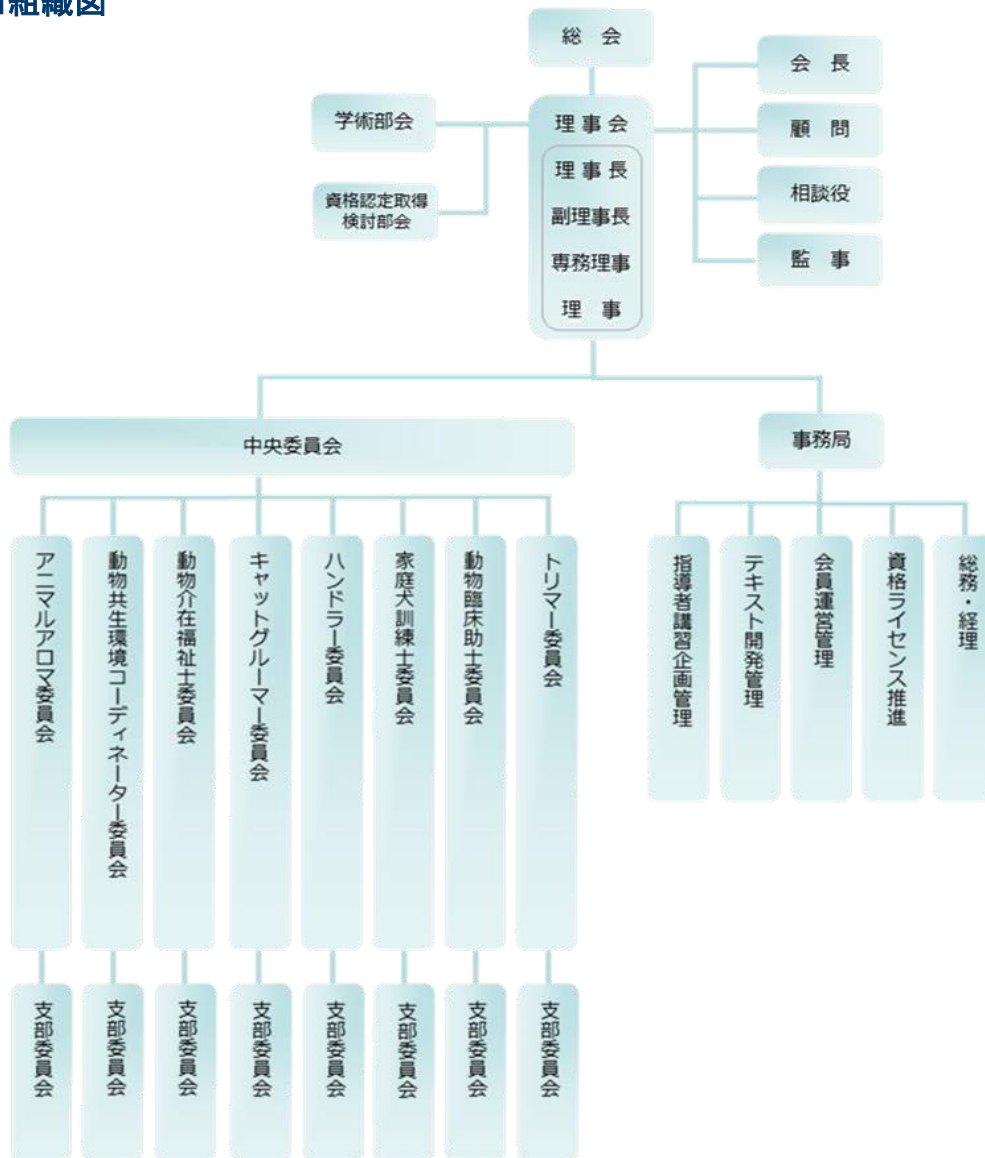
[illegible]組織図

総 会

学術部会

資格認定取得検討部会

理事会
理事長
副理事長
専務理事
理 事

会 長
顧 問
相談役
監 事

中央委員会

事務局

アニマルアロマ委員会
動物共生環境コーディネーター委員会
動物介在福祉士委員会
キャットグルーマー委員会
ハンドラー委員会
家庭犬訓練士委員会
動物臨床助士委員会
トリマー委員会

指導者講習企画管理
テキスト開発管理
会員運営管理
資格ライセンス推進
総務・経理

支部委員会
支部委員会
支部委員会
支部委員会
支部委員会
支部委員会
支部委員会
支部委員会